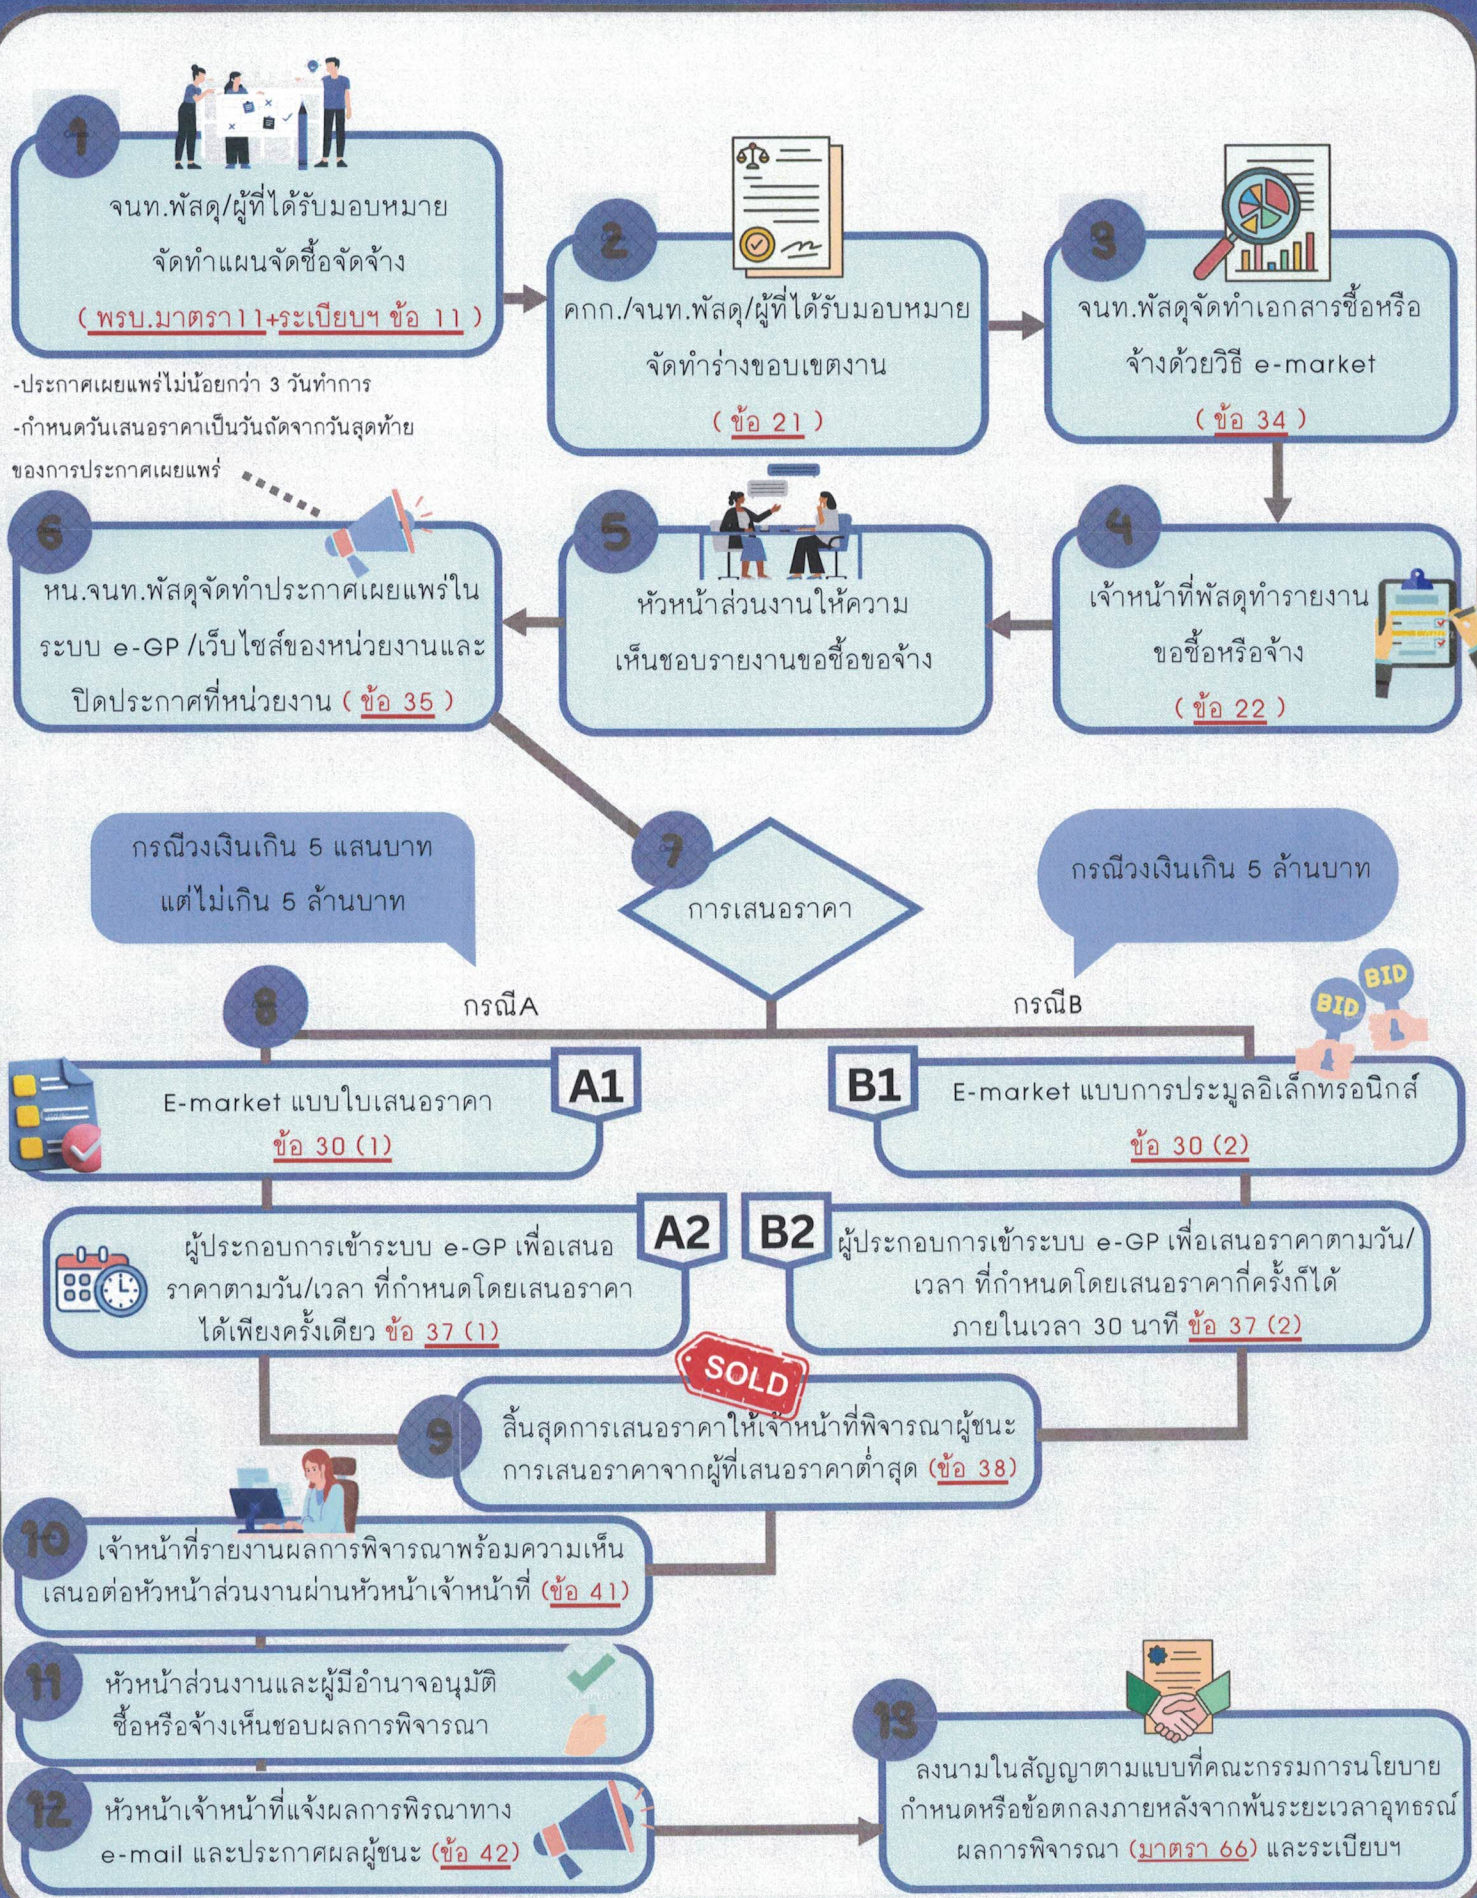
1
จนท.พัสดุ/ผู้ที่ได้รับมอบหมาย จัดทำแผนจัดซื้อจัดจ้าง
( พรบ.มาตรา11+ระเบียบฯ ข้อ 11 )

2
คกก./จนท.พัสดุ/ผู้ที่ได้รับมอบหมาย จัดทำร่างขอบเขตงาน
( ข้อ 21 )

3
จนท.พัสดุจัดทำเอกสารซื้อหรือจ้างด้วยวิธี e-market
( ข้อ 34 )

-ประกาศเผยแพร่ไม่น้อยกว่า 3 วันทำการ
-กำหนดวันเสนอราคาเป็นวันถัดจากวันสุดท้ายของการประกาศเผยแพร่

6
หน.จนท.พัสดุจัดทำประกาศเผยแพร่ในระบบ e-GP /เว็บไซส์ของหน่วยงานและปิดประกาศที่หน่วยงาน ( ข้อ 35 )

5
หัวหน้าส่วนงานให้ความเห็นชอบรายงานขอซื้อขอจ้าง

4
เจ้าหน้าที่พัสดุทำรายงานขอซื้อหรือจ้าง
( ข้อ 22 )

กรณีวงเงินเกิน 5 แสนบาท แต่ไม่เกิน 5 ล้านบาท

7
การเสนอราคา

กรณีวงเงินเกิน 5 ล้านบาท

8
กรณีA
กรณีB

BID BID

A1
E-market แบบใบเสนอราคา
ข้อ 30 (1)

B1
E-market แบบการประมูลอิเล็กทรอนิกส์
ข้อ 30 (2)

A2
ผู้ประกอบการเข้าระบบ e-GP เพื่อเสนอราคาตามวัน/เวลา ที่กำหนดโดยเสนอราคาได้เพียงครั้งเดียว ข้อ 37 (1)

B2
ผู้ประกอบการเข้าระบบ e-GP เพื่อเสนอราคาตามวัน/เวลา ที่กำหนดโดยเสนอราคากี่ครั้งก็ได้ ภายในเวลา 30 นาที ข้อ 37 (2)

SOLD

9
สิ้นสุดการเสนอราคาให้เจ้าหน้าที่พิจารณาผู้ชนะการเสนอราคาจากผู้ที่เสนอราคาต่ำสุด (ข้อ 38)

10
เจ้าหน้าที่รายงานผลการพิจารณาพร้อมความเห็นเสนอต่อหัวหน้าส่วนงานผ่านหัวหน้าเจ้าหน้าที่ (ข้อ 41)

11
หัวหน้าส่วนงานและผู้มีอำนาจอนุมัติซื้อหรือจ้างเห็นชอบผลการพิจารณา

12
หัวหน้าเจ้าหน้าที่แจ้งผลการพิรณาทาง e-mail และประกาศผลผู้ชนะ (ข้อ 42)

13
ลงนามในสัญญาตามแบบที่คณะกรรมการนโยบายกำหนดหรือข้อตกลงภายหลังจากพ้นระยะเวลาอุทธรณ์ผลการพิจารณา (มาตรา 66) และระเบียบฯ